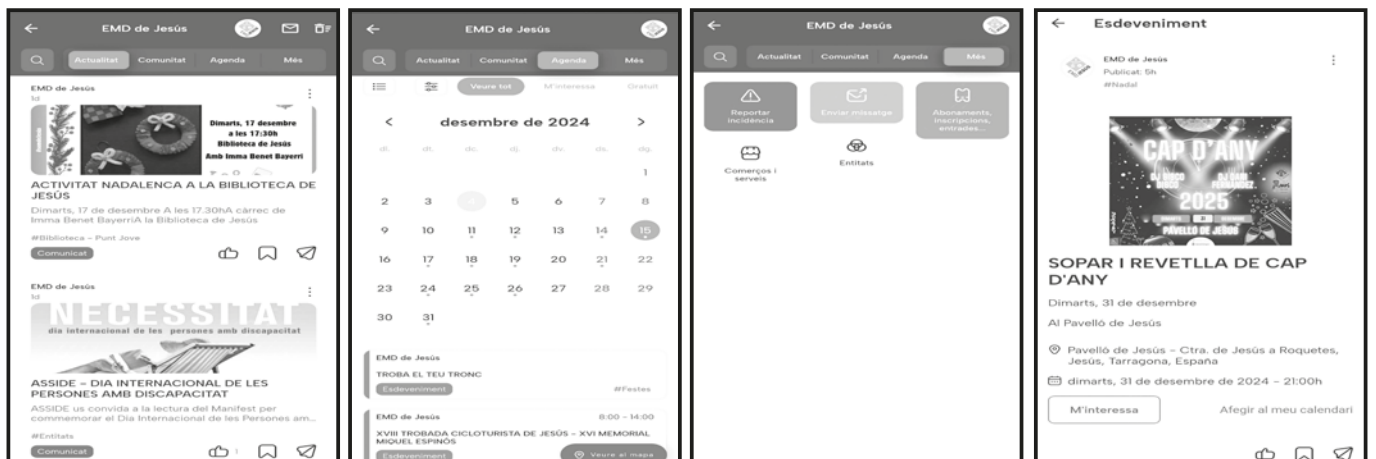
EMD de Jesús

Actualitat Comunitat Agenda Més

EMD de Jesús
1d

Dimarts, 17 desembre a les 17:30h Biblioteca de Jesús Amb Imma Benet Bayerri

ACTIVITAT NADALENCA A LA BIBLIOTECA DE JESÚS

Dimarts, 17 de desembre A les 17.30hA càrrec de Imma Benet BayerriA la Biblioteca de Jesús

#Biblioteca - Punt Jove

Comunicat

EMD de Jesús
1d

NECESSITAT
dia internacional de les persones amb discapacitat

ASSIDE - DIA INTERNACIONAL DE LES PERSONES AMB DISCAPACITAT

ASSIDE us convida a la lectura del Manifest per commemorar el Dia Internacional de les Persones am...

#Entitats

Comunicat

1

EMD de Jesús

Actualitat Comunitat Agenda Més

Veure tot M'interessa Gratuït

desembre de 2024

dl. dt. dc. dj. dv. ds. dg.

| | | | | | | 1 |
|---|---|---|---|---|---|---|
| 2 | 3 | 4 | 5 | 6 | 7 | 8 |
| 9 | 10 | 11 | 12 | 13 | 14 | 15 |
| 16 | 17 | 18 | 19 | 20 | 21 | 22 |
| 23 | 24 | 25 | 26 | 27 | 28 | 29 |
| 30 | 31 | | | | | |

EMD de Jesús
TROBA EL TEU TRONC
Esdeveniment #Festes

EMD de Jesús 8:00 - 14:00
XVIII TROBADA CICLOTURISTA DE JESÚS - XVI MEMORIAL MIQUEL ESPINÓS
Esdeveniment Veure al mapa

EMD de Jesús

Actualitat Comunitat Agenda Més

Reportar incidència
Enviar missatge
Abonaments, inscripcions, entrades...
Comerços i serveis
Entitats

Esdeveniment

EMD de Jesús
Publicat: 5h
#Nadal

CAP D'ANY
DJ ROCO DISCO
DJ DANI FERNANDEZ
2025
PAVELLÓ DE JESÚS

SOPAR I REVETLLA DE CAP D'ANY

Dimarts, 31 de desembre

Al Pavelló de Jesús

Pavelló de Jesús - Ctra. de Jesús a Roquetes, Jesús, Tarragona, España

dimarts, 31 de desembre de 2024 - 21:00h

M'interessa

Afegir al meu calendari